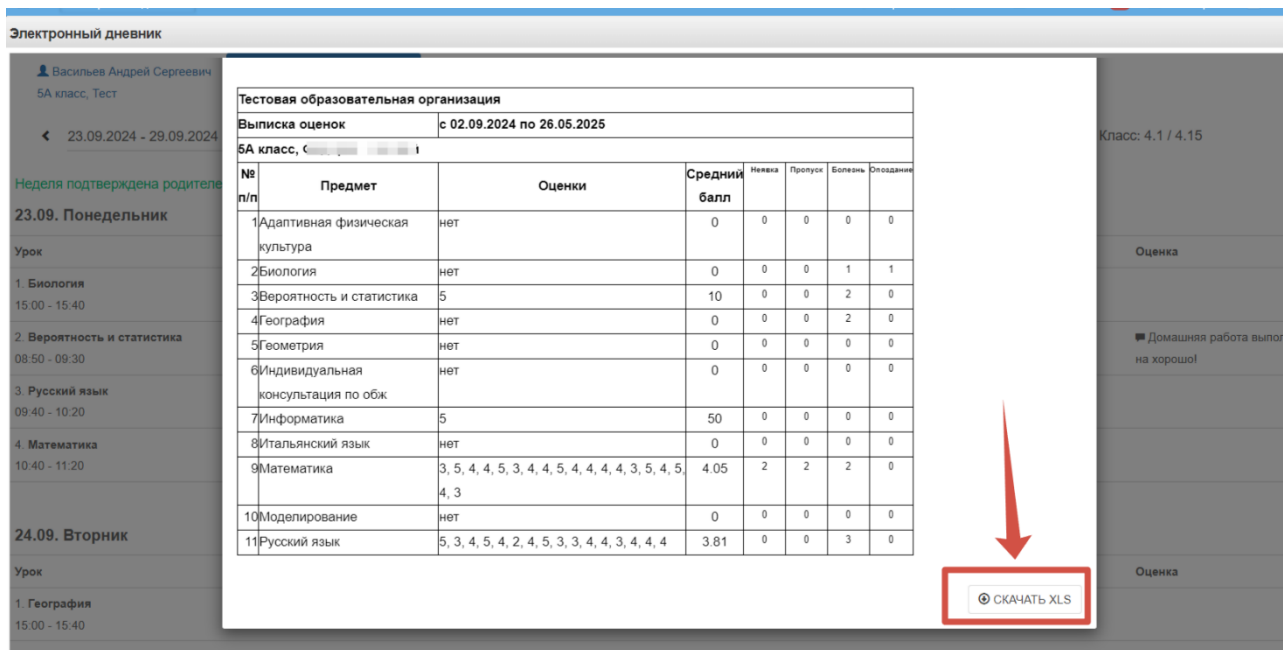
Электронный дневник

Васильев Андрей Сергеевич
5А класс, Тест

23.09.2024 - 29.09.2024

Класс: 4.1 / 4.15

Неделя подтверждена родителе

23.09. Понедельник

Урок

1. Биология
15:00 - 15:40

2. Вероятность и статистика
08:50 - 09:30

3. Русский язык
09:40 - 10:20

4. Математика
10:40 - 11:20

Оценка

Домашняя работа выпо на хорошо!

24.09. Вторник

Урок

1. География
15:00 - 15:40

Оценка

Тестовая образовательная организация

| Выписка оценок | с 02.09.2024 по 26.05.2025 | | | | | |
|---|---|---|---|---|---|---|
| 5А класс, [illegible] | | | | | | |

| № п/п | Предмет | Оценки | Средний балл | Неявка | Пропуск | Болезнь | Опоздание |
|---|---|---|---|---|---|---|---|
| 1 | Адаптивная физическая культура | нет | 0 | 0 | 0 | 0 | 0 |
| 2 | Биология | нет | 0 | 0 | 0 | 1 | 1 |
| 3 | Вероятность и статистика | 5 | 10 | 0 | 0 | 2 | 0 |
| 4 | География | нет | 0 | 0 | 0 | 2 | 0 |
| 5 | Геометрия | нет | 0 | 0 | 0 | 0 | 0 |
| 6 | Индивидуальная консультация по обж | нет | 0 | 0 | 0 | 0 | 0 |
| 7 | Информатика | 5 | 50 | 0 | 0 | 0 | 0 |
| 8 | Итальянский язык | нет | 0 | 0 | 0 | 0 | 0 |
| 9 | Математика | 3, 5, 4, 4, 5, 3, 4, 4, 5, 4, 4, 4, 4, 3, 5, 4, 5, 4, 3 | 4.05 | 2 | 2 | 2 | 0 |
| 10 | Моделирование | нет | 0 | 0 | 0 | 0 | 0 |
| 11 | Русский язык | 5, 3, 4, 5, 4, 2, 4, 5, 3, 3, 4, 4, 3, 4, 4, 4 | 3.81 | 0 | 0 | 3 | 0 |

СКАЧАТЬ XLS